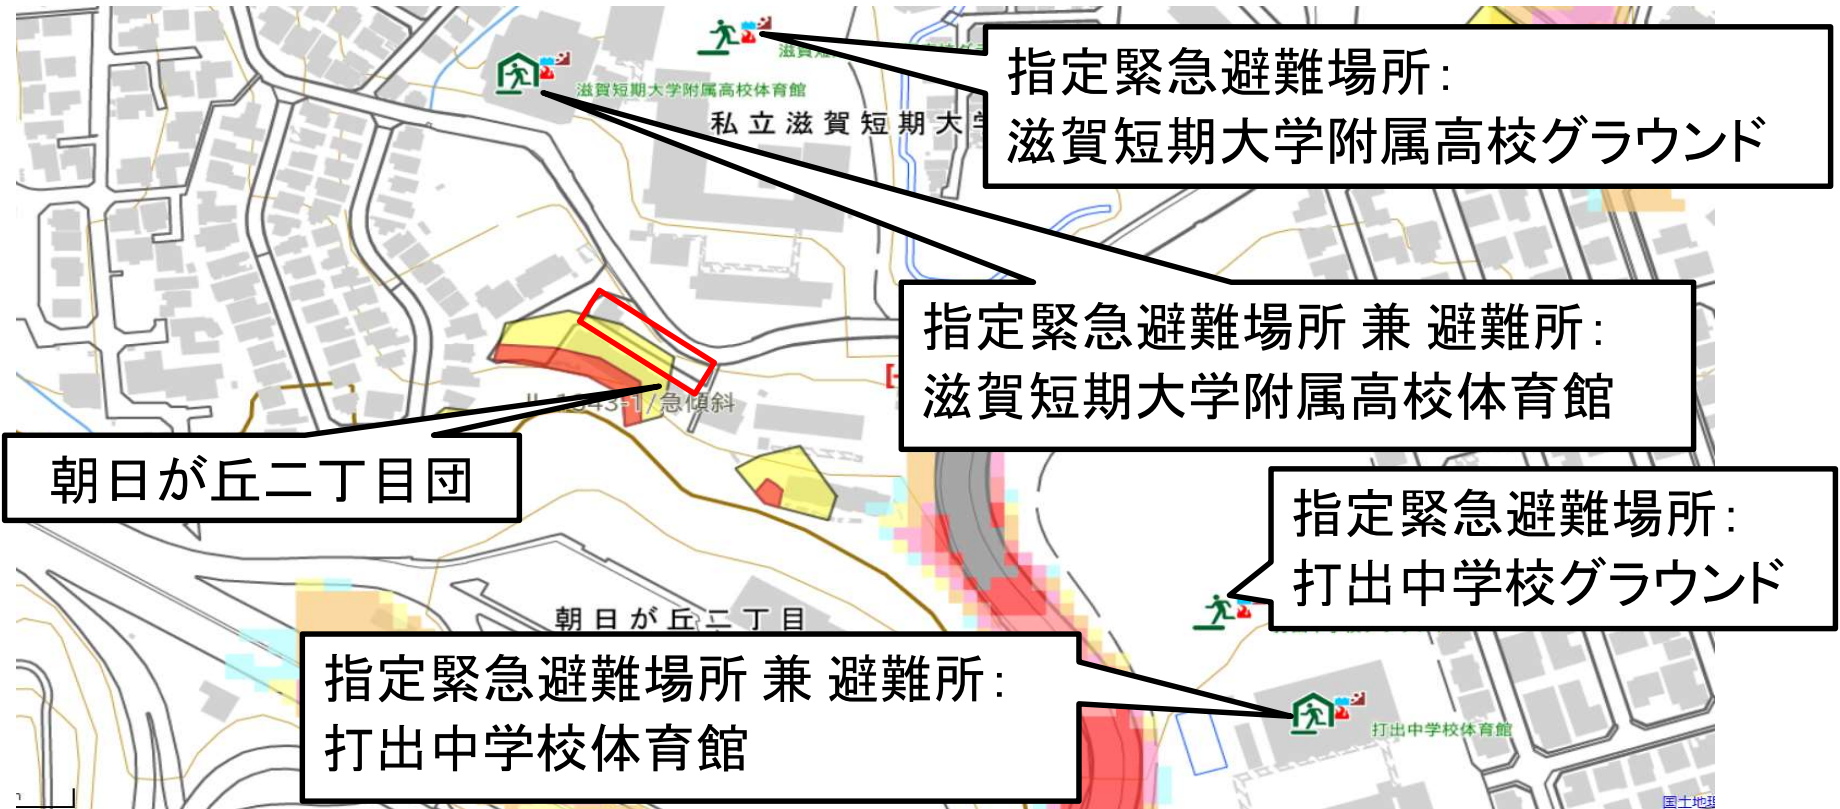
指定緊急避難場所:
滋賀短期大学附属高校グラウンド

滋賀短期大学附属高校体育館

私立滋賀短期大学

指定緊急避難場所 兼 避難所:
滋賀短期大学附属高校体育館

II-1343-1/急傾斜

朝日が丘二丁目団

指定緊急避難場所:
打出中学校グラウンド

朝日が丘二丁目

指定緊急避難場所 兼 避難所:
打出中学校体育館

打出中学校体育館

国土地理